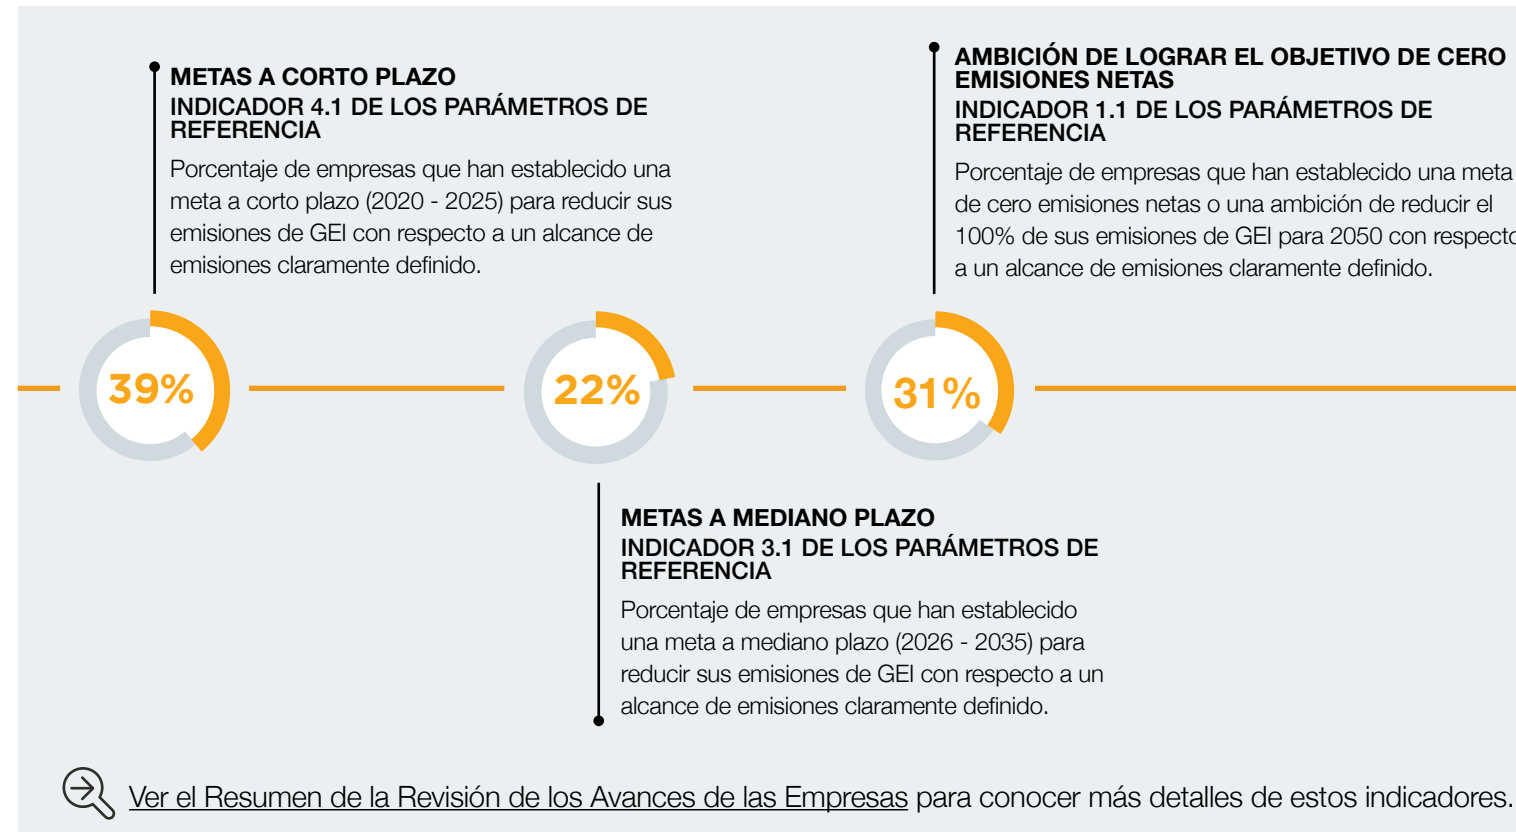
METAS A CORTO PLAZO
INDICADOR 4.1 DE LOS PARÁMETROS DE REFERENCIA

Porcentaje de empresas que han establecido una meta a corto plazo (2020 - 2025) para reducir sus emisiones de GEI con respecto a un alcance de emisiones claramente definido.

AMBICIÓN DE LOGRAR EL OBJETIVO DE CERO EMISIONES NETAS
INDICADOR 1.1 DE LOS PARÁMETROS DE REFERENCIA

Porcentaje de empresas que han establecido una meta de cero emisiones netas o una ambición de reducir el 100% de sus emisiones de GEI para 2050 con respecto a un alcance de emisiones claramente definido.

39%

22%

31%

METAS A MEDIANO PLAZO
INDICADOR 3.1 DE LOS PARÁMETROS DE REFERENCIA

Porcentaje de empresas que han establecido una meta a mediano plazo (2026 - 2035) para reducir sus emisiones de GEI con respecto a un alcance de emisiones claramente definido.

Ver el Resumen de la Revisión de los Avances de las Empresas para conocer más detalles de estos indicadores.